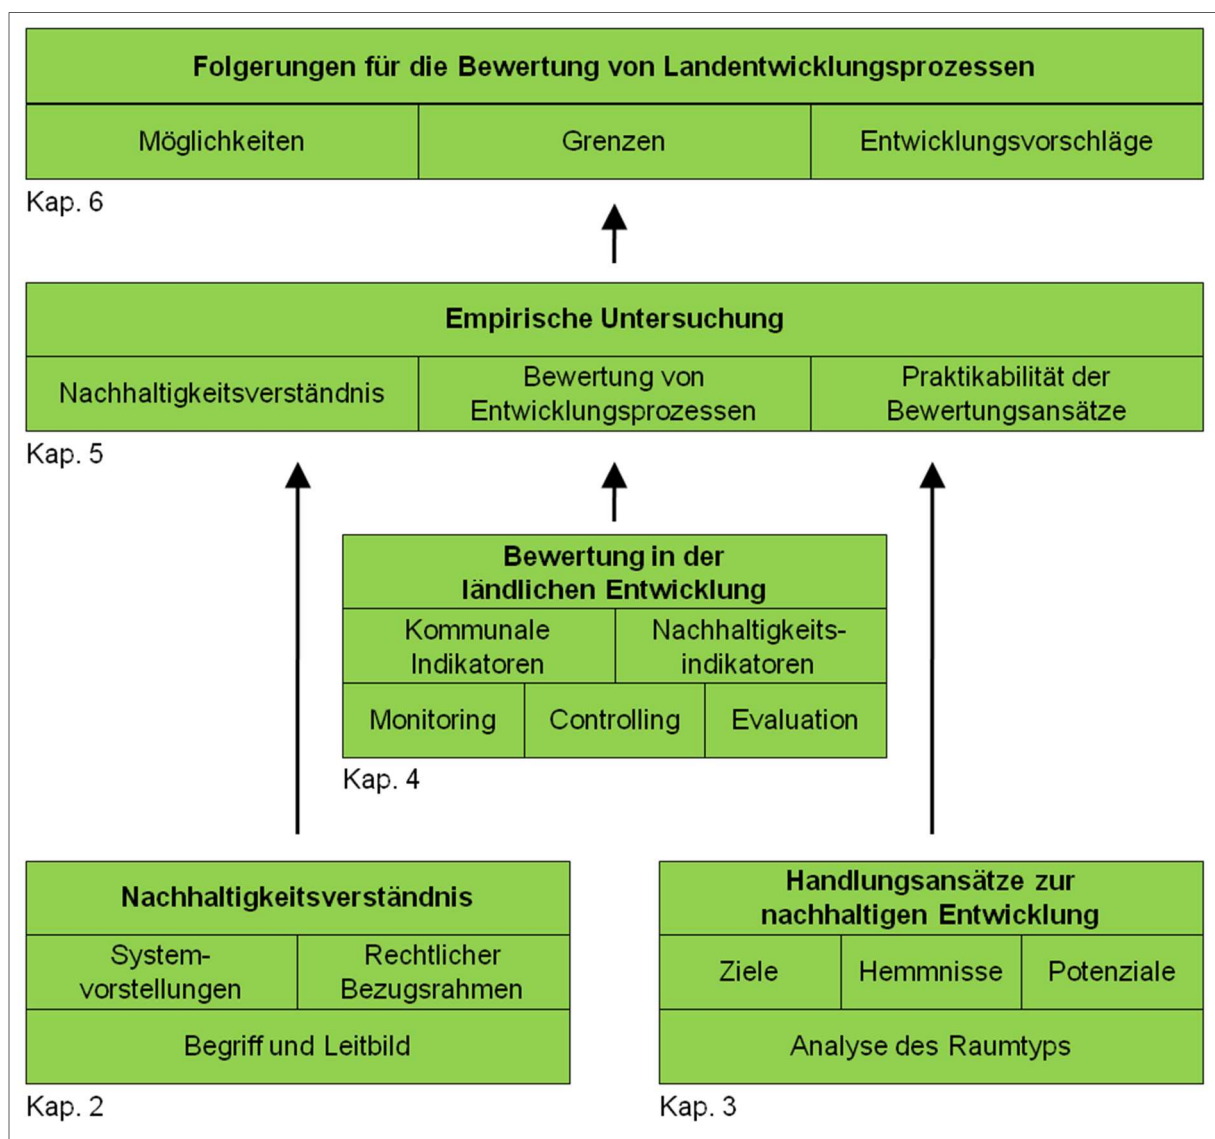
Folgerungen für die Bewertung von Landentwicklungsprozessen

Möglichkeiten

Grenzen

Entwicklungsvorschläge

Kap. 6

Empirische Untersuchung

Nachhaltigkeitsverständnis

Bewertung von Entwicklungsprozessen

Praktikabilität der Bewertungsansätze

Kap. 5

Bewertung in der ländlichen Entwicklung

Kommunale Indikatoren

Nachhaltigkeitsindikatoren

Monitoring

Controlling

Evaluation

Kap. 4

Nachhaltigkeitsverständnis

Systemvorstellungen

Rechtlicher Bezugsrahmen

Begriff und Leitbild

Kap. 2

Handlungsansätze zur nachhaltigen Entwicklung

Ziele

Hemmnisse

Potenziale

Analyse des Raumtyps

Kap. 3